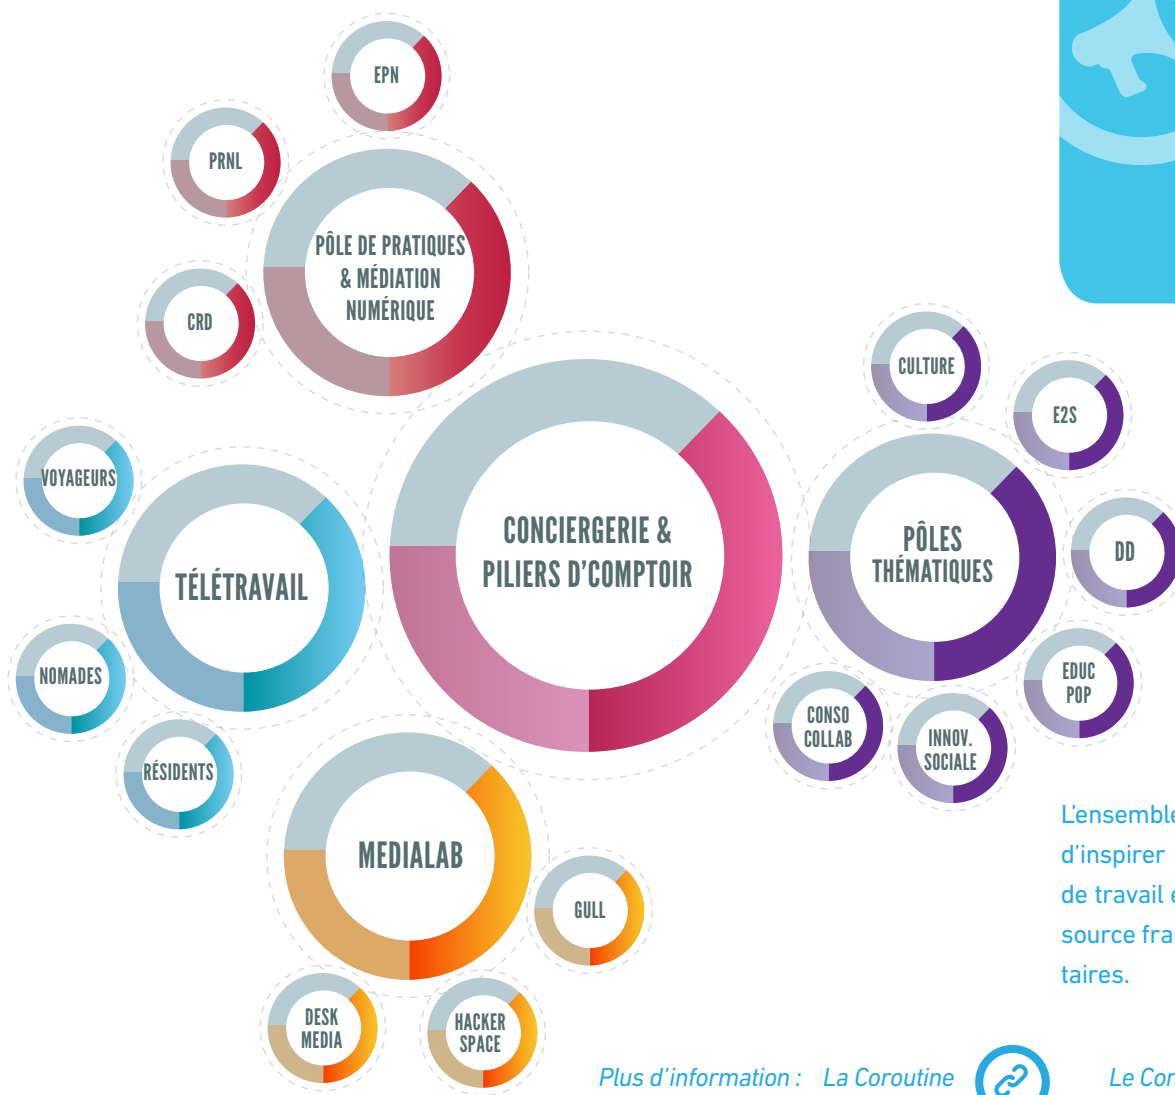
EPN

PRNL

PÔLE DE PRATIQUES & MÉDIATION NUMÉRIQUE

CRD

CULTURE

E2S

VOYAGEURS

CONCIERGERIE & PILIERS D'COMPTOIR

PÔLES THÉMATIQUES

DD

TÉLÉTRAVAIL

NOMADES

EDUC POP

CONSO COLLAB

INNOV. SOCIALE

RÉSIDENTS

MEDIALAB

GULL

DESK MEDIA

HACKER SPACE

L'ensemble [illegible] d'inspirer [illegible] de travail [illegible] source fra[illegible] taires.

Plus d'information : La Coroutine

Le Co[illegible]